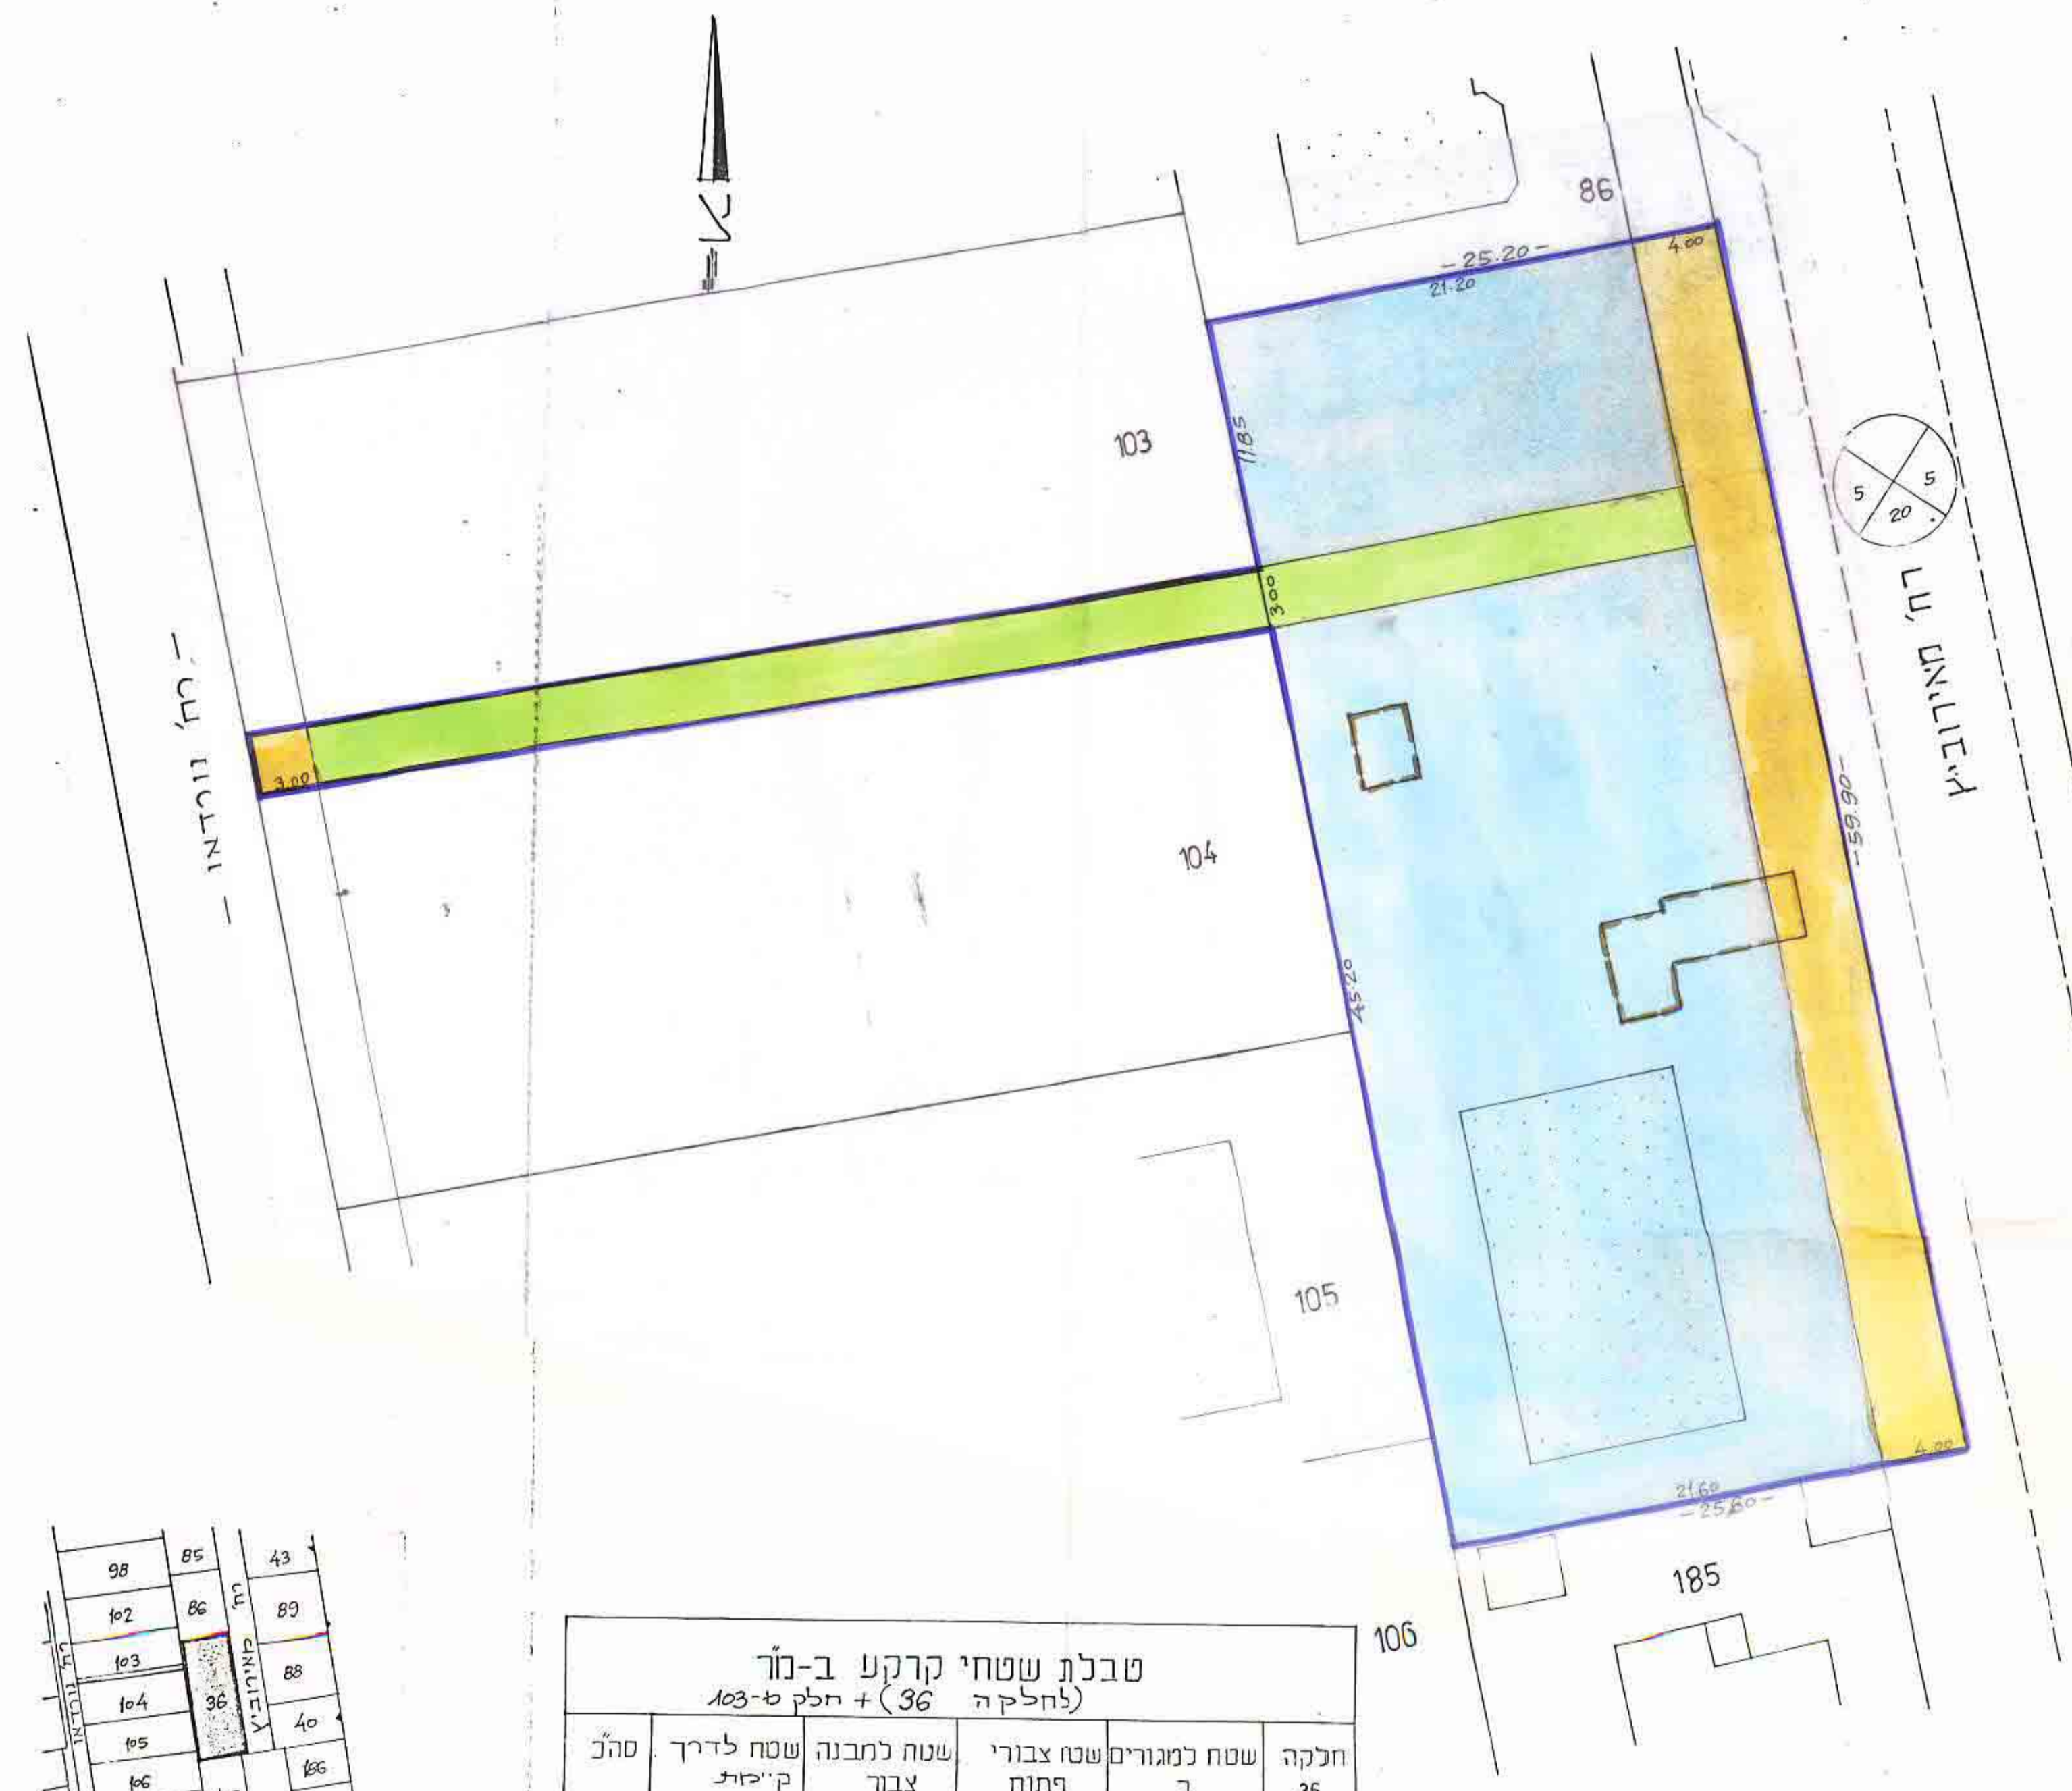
86
25.20
21.20
4.00
103
11.85
3.00
5
5
20
רח' ז'בוטינסקי
רח' גורדון
3.00
104
59.90
45.20
105
4.00
21.60
25.80
185
106
98
85
43
102
86
89
103
88
104
36
40
105
186
106
רח' גורדון
רח' ז'בוטינסקי
טבלת שטחי קרקע ב-מ"ר
(לחלקה 36) + חלק מ-103

| חלקה | שטח למגורים ב | שטח צבורי פתוח | שטח למבנה צבור | שטח לדרך קיימת | סה"כ |
|---|---|---|---|---|---|
| 36 | | | | | |